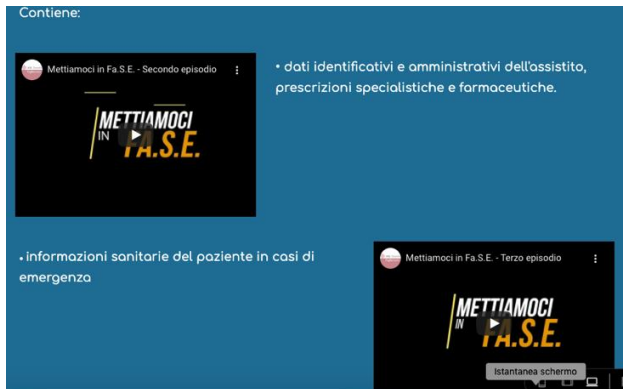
Contiene:

Mettiamoci in Fa.S.E. - Secondo episodio

METTIAMOCI IN FA.S.E.

• dati identificativi e amministrativi dell'assistito, prescrizioni specialistiche e farmaceutiche.

• informazioni sanitarie del paziente in casi di emergenza

Mettiamoci in Fa.S.E. - Terzo episodio

METTIAMOCI IN FA.S.E.

Istantanea schermo